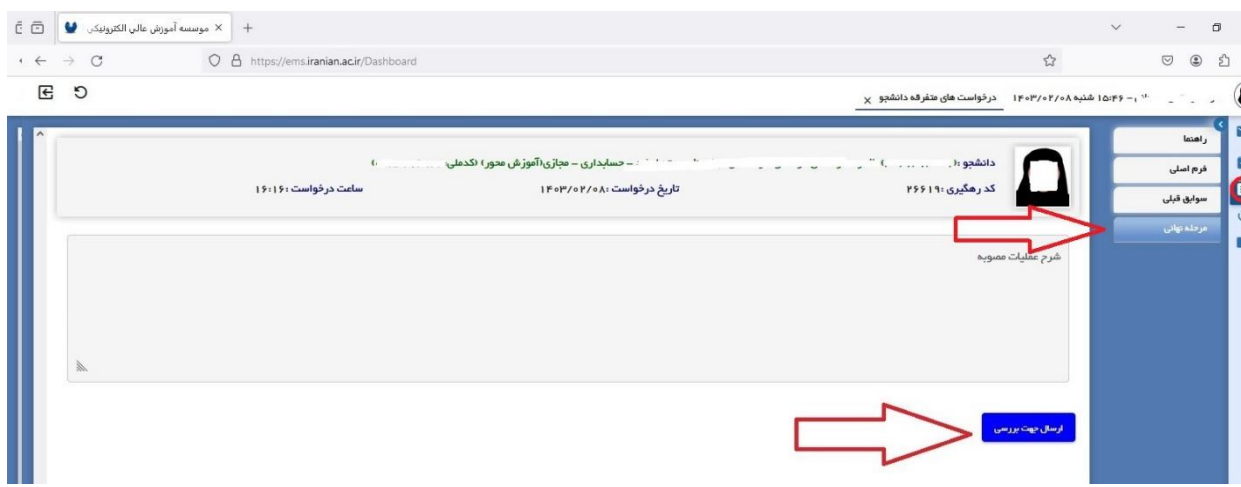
موسسه آموزش عالی الکترونیکی ×
https://ems.iranian.ac.ir/Dashboard

درخواست های متفرقه دانشجو ×   ۱۴۰۳/۰۲/۰۸ شنبه ۱۵:۴۶ - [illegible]

راهنما
فرم اصلی
سوابق قبلی
مرحله نهایی

دانشجو :( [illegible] ) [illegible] - حسابداری - مجازی(آموزش محور) (کدملی: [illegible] )
کد رهگیری :۲۶۶۱۹   تاریخ درخواست :۱۴۰۳/۰۲/۰۸   ساعت درخواست :۱۶:۱۶

شرح عملیات مصوبه

ارسال جهت بررسی